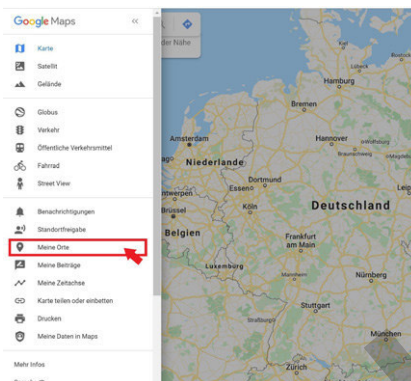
Google Maps «

Karte
Satellit
Gelände

Globus
Verkehr
Öffentliche Verkehrsmittel
Fahrrad
Street View

Benachrichtigungen
Standortfreigabe
Meine Orte
Meine Beiträge
Meine Zeitachse
Karte teilen oder einbetten
Drucken
Meine Daten in Maps

Mehr Infos

der Nähe

Hamburg
Bremen
Amsterdam
Hannover
Niederlande
Berlin
Dortmund
Leipzig
Essen
Düsseldorf
Köln
Deutschland
Brüssel
Belgien
Frankfurt am Main
Luxemburg
Nürnberg
Stuttgart
München